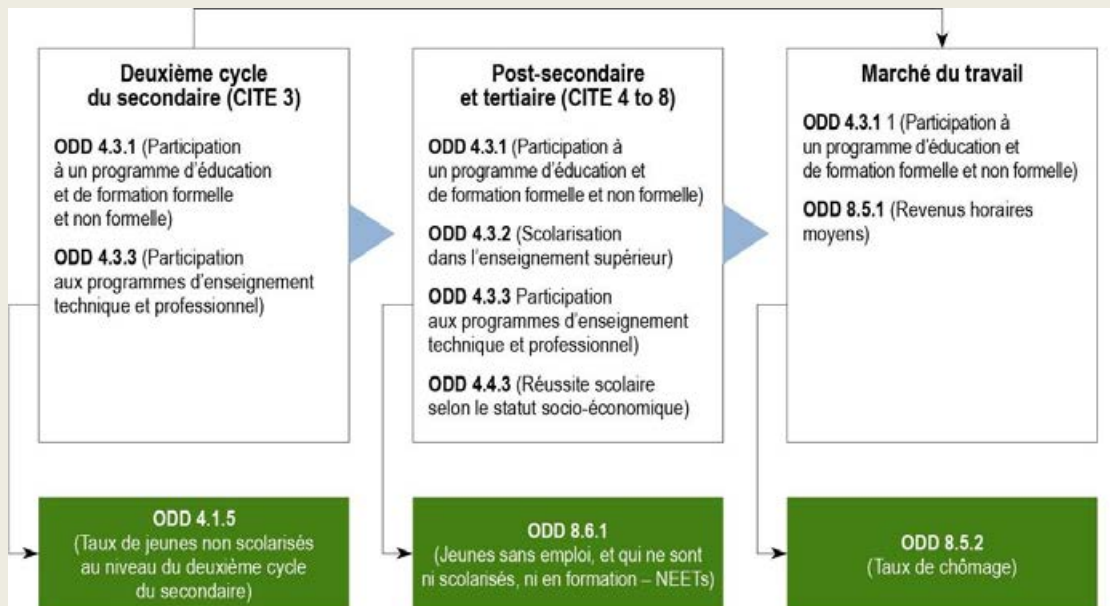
Deuxième cycle du secondaire (CITE 3)

ODD 4.3.1 (Participation à un programme d'éducation et de formation formelle et non formelle)

ODD 4.3.3 (Participation aux programmes d'enseignement technique et professionnel)

Post-secondaire et tertiaire (CITE 4 to 8)

ODD 4.3.1 (Participation à un programme d'éducation et de formation formelle et non formelle)

ODD 4.3.2 (Scolarisation dans l'enseignement supérieur)

ODD 4.3.3 Participation aux programmes d'enseignement technique et professionnel)

ODD 4.4.3 (Réussite scolaire selon le statut socio-économique)

Marché du travail

ODD 4.3.1 1 (Participation à un programme d'éducation et de formation formelle et non formelle)

ODD 8.5.1 (Revenus horaires moyens)

ODD 4.1.5 (Taux de jeunes non scolarisés au niveau du deuxième cycle du secondaire)

ODD 8.6.1 (Jeunes sans emploi, et qui ne sont ni scolarisés, ni en formation – NEETs)

ODD 8.5.2 (Taux de chômage)